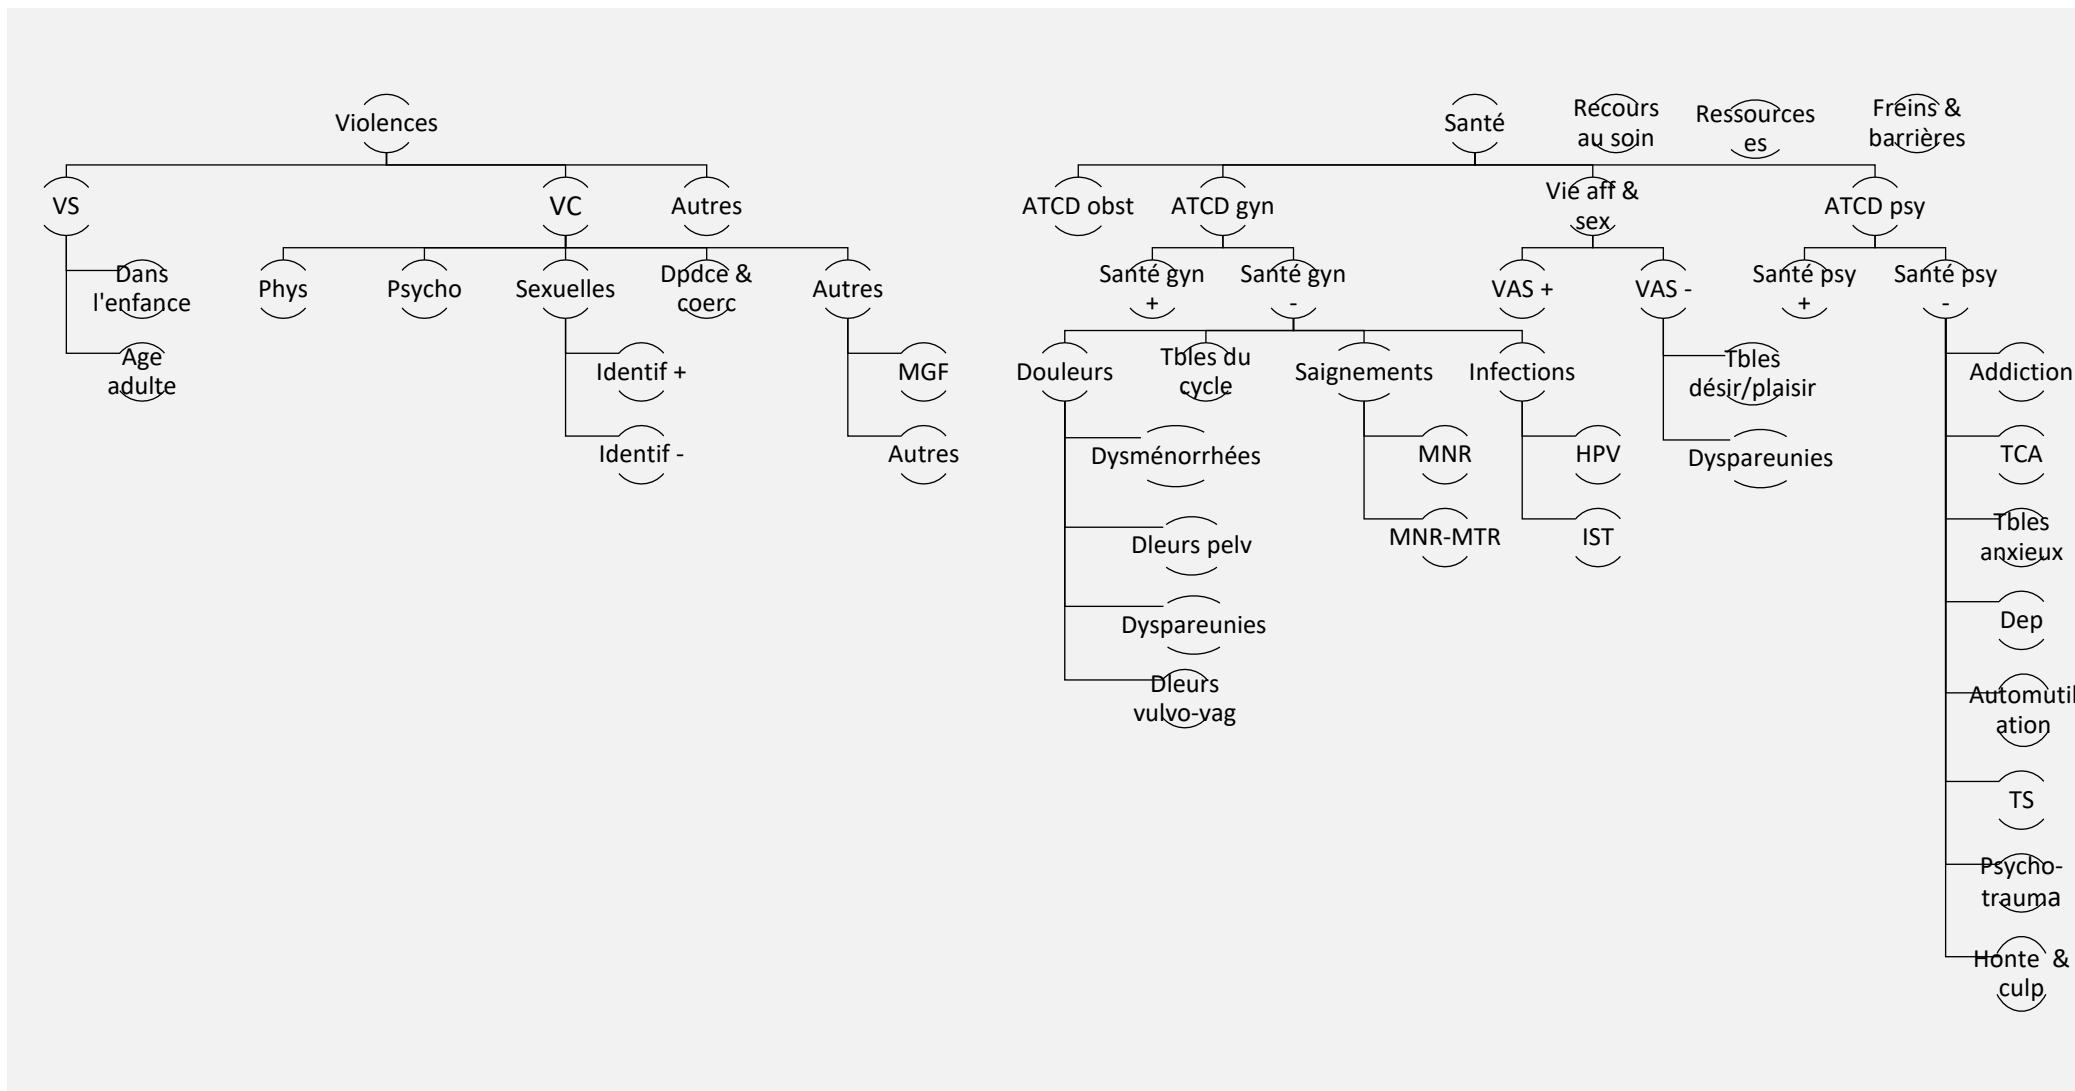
Violences

VS

Dans l'enfance

Age adulte

VC

Phys

Psycho

Sexuelles

Identif +

Identif -

Dpdce & coerc

Autres

MGF

Autres

Autres

Santé

Recours au soin

Ressources es

Freins & barrières

ATCD obst

ATCD gyn

Santé gyn +

Santé gyn -

Douleurs

Dysménorrhées

Dleurs pelv

Dyspareunies

Dleurs vulvo-vag

Tbles du cycle

Saignements

MNR

MNR-MTR

Infections

HPV

IST

Vie aff & sex

VAS +

VAS -

Tbles désir/plaisir

Dyspareunies

ATCD psy

Santé psy +

Santé psy -

Addiction

TCA

Tbles anxieux

Dep

Automutil ation

TS

Psycho-trauma

Honte & culp